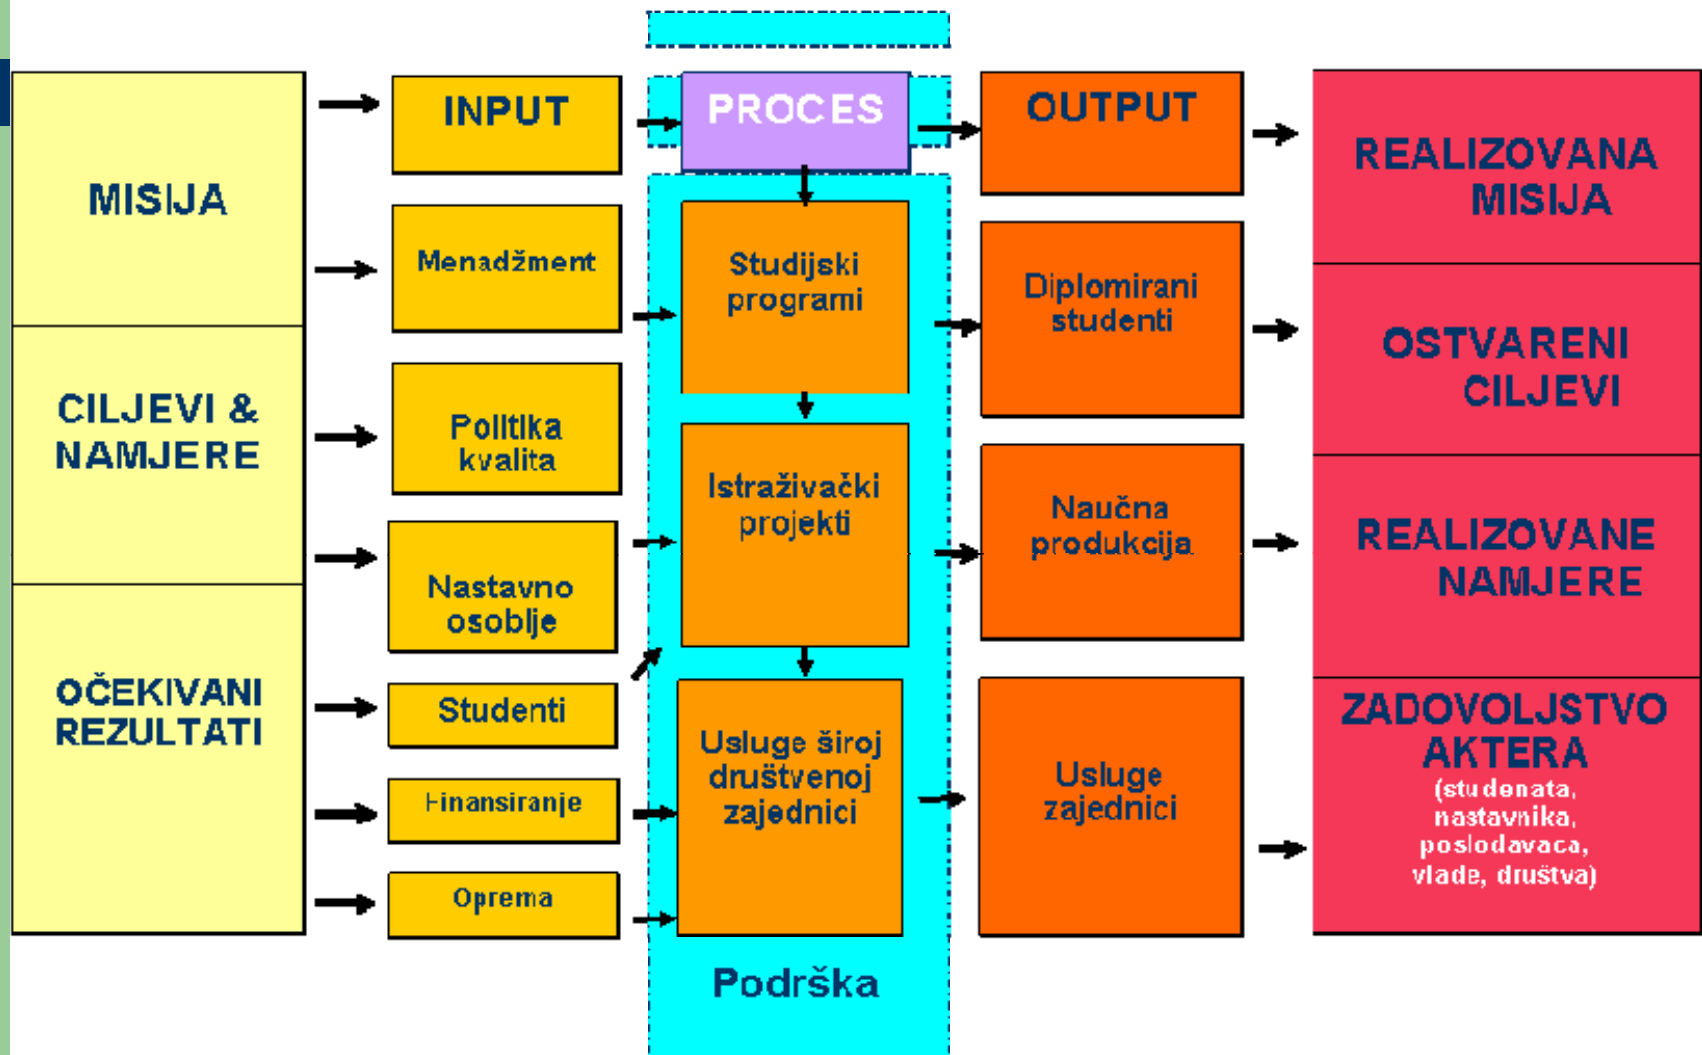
MISIJA

CILJEVI & NAMJERE

OČEKIVANI REZULTATI

INPUT

Menadžment

Politika kvalita

Nastavno osoblje

Studenti

Finansiranje

Oprema

PROCES

Studijski programi

Istraživački projekti

Usluge široj društvenoj zajednici

Podrška

OUTPUT

Diplomirani studenti

Naučna produkcija

Usluge zajednici

REALIZOVANA MISIJA

OSTVARENI CILJEVI

REALIZOVANE NAMJERE

ZADOVOLJSTVO AKTERA (studenata, nastavnika, poslodavaca, vlade, društva)